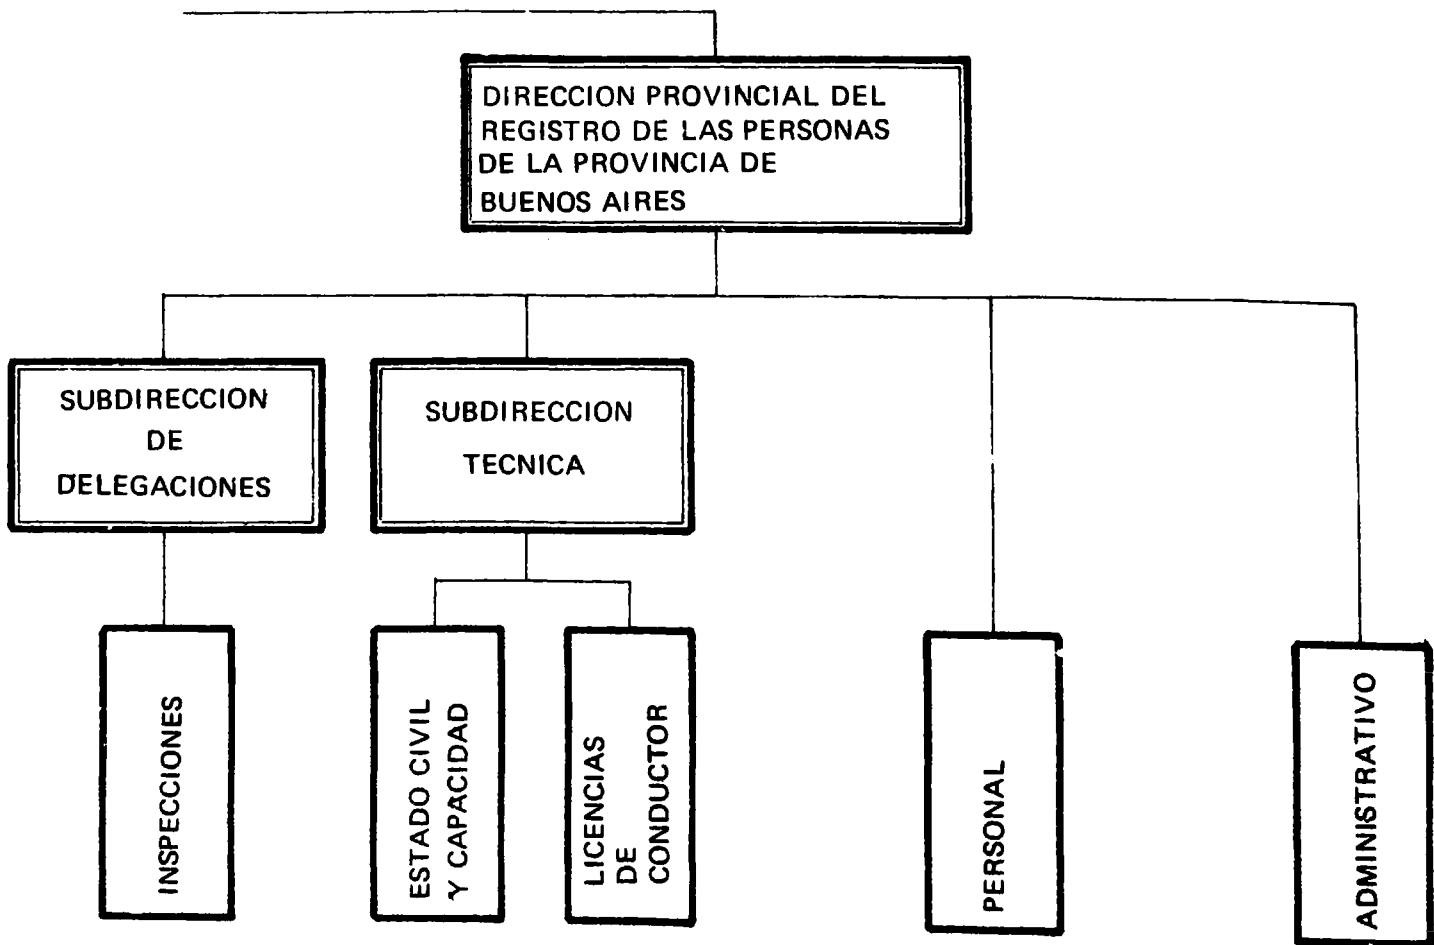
DIRECCION PROVINCIAL DEL REGISTRO DE LAS PERSONAS DE LA PROVINCIA DE BUENOS AIRES

SUBDIRECCION DE DELEGACIONES

SUBDIRECCION TECNICA

INSPECCIONES

ESTADO CIVIL Y CAPACIDAD

LICENCIAS DE CONDUCTOR

PERSONAL

ADMINISTRATIVO